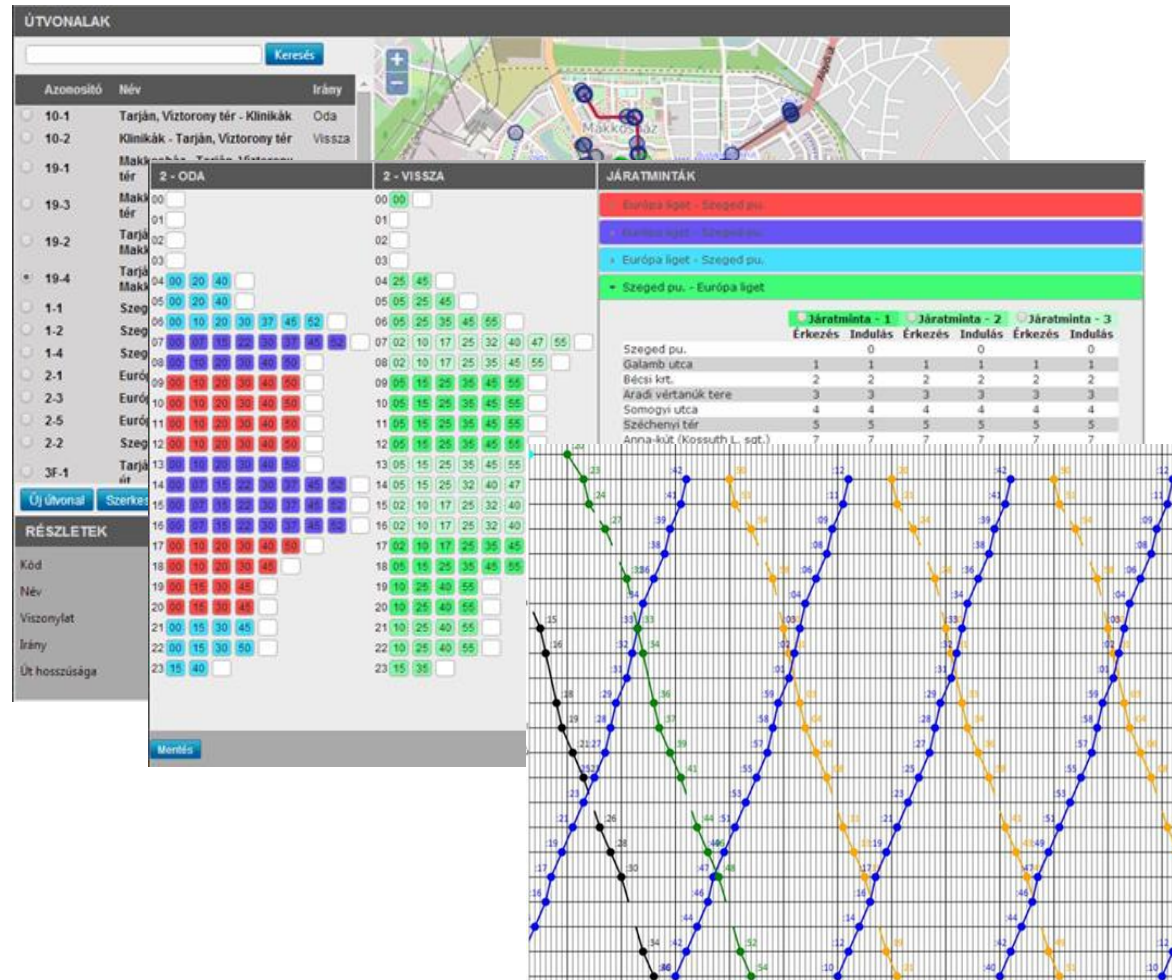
ÚTVONALAK

Keresés

| Azonosító | Név | Irány |
|---|---|---|
| 10-1 | Tarján, Víztorony tér - Klinikák | Oda |
| 10-2 | Klinikák - Tarján, Víztorony tér | Vissza |
| 19-1 | Makkosház - Tarján, Víztorony tér | |
| 19-3 | Makk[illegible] tér | |
| 19-2 | Tarjá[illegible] Makk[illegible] | |
| 19-4 | Tarjá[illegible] Makk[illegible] | |
| 1-1 | Szeg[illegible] | |
| 1-2 | Szeg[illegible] | |
| 1-4 | Szeg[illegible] | |
| 2-1 | Euró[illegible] | |
| 2-3 | Euró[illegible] | |
| 2-5 | Euró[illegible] | |
| 2-2 | Szeg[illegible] | |
| 3F-1 | Tarjá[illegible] | |

Új útvonal Szerkes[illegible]

RÉSZLETEK

Kód
Név
Viszonylat
Irány
Út hosszúsága

Makkosház

2 - ODA

00
01
02
03
04 00 20 40
05 00 20 40
06 00 10 20 30 37 45 52
07 00 07 15 22 30 37 45 52
08 00 10 20 30 40 50
09 00 10 20 30 40 50
10 00 10 20 30 40 50
11 00 10 20 30 40 50
12 00 10 20 30 40 50
13 00 10 20 30 40 50
14 00 07 15 22 30 37 45 52
15 00 07 15 22 30 37 45 52
16 00 07 15 22 30 37 45 52
17 00 10 20 30 40 50
18 00 10 20 30 45
19 00 15 30 45
20 00 15 30 45
21 00 15 30 45
22 00 15 30 50
23 15 40

Mentés

2 - VISSZA

00 00
01
02
03
04 25 45
05 05 25 45
06 05 25 35 45 55
07 02 10 17 25 32 40 47 55
08 02 10 17 25 35 45 55
09 05 15 25 35 45 55
10 05 15 25 35 45 55
11 05 15 25 35 45 55
12 05 15 25 35 45 55
13 05 15 25 35 45 55
14 05 15 25 32 40 47
15 02 10 17 25 32 40
16 02 10 17 25 32 40
17 02 10 17 25 35 45
18 05 15 25 35 45 55
19 10 25 40 55
20 10 25 40 55
21 10 25 40 55
22 10 25 40 55
23 15 35

JÁRATMINTÁK

Európa liget - Szeged pu.
Európa liget - Szeged pu.
Európa liget - Szeged pu.
Szeged pu. - Európa liget

| | Járatminta - 1 | | Járatminta - 2 | | Járatminta - 3 | |
|---|---|---|---|---|---|---|
| | Érkezés | Indulás | Érkezés | Indulás | Érkezés | Indulás |
| Szeged pu. | | 0 | | 0 | | 0 |
| Galamb utca | 1 | 1 | 1 | 1 | 1 | 1 |
| Bécsi krt. | 2 | 2 | 2 | 2 | 2 | 2 |
| Aradi vértanúk tere | 3 | 3 | 3 | 3 | 3 | 3 |
| Somogyi utca | 4 | 4 | 4 | 4 | 4 | 4 |
| Széchenyi tér | 5 | 5 | 5 | 5 | 5 | 5 |
| Anna-kút (Kossuth L. sgt.) | 7 | 7 | 7 | 7 | 7 | 7 |